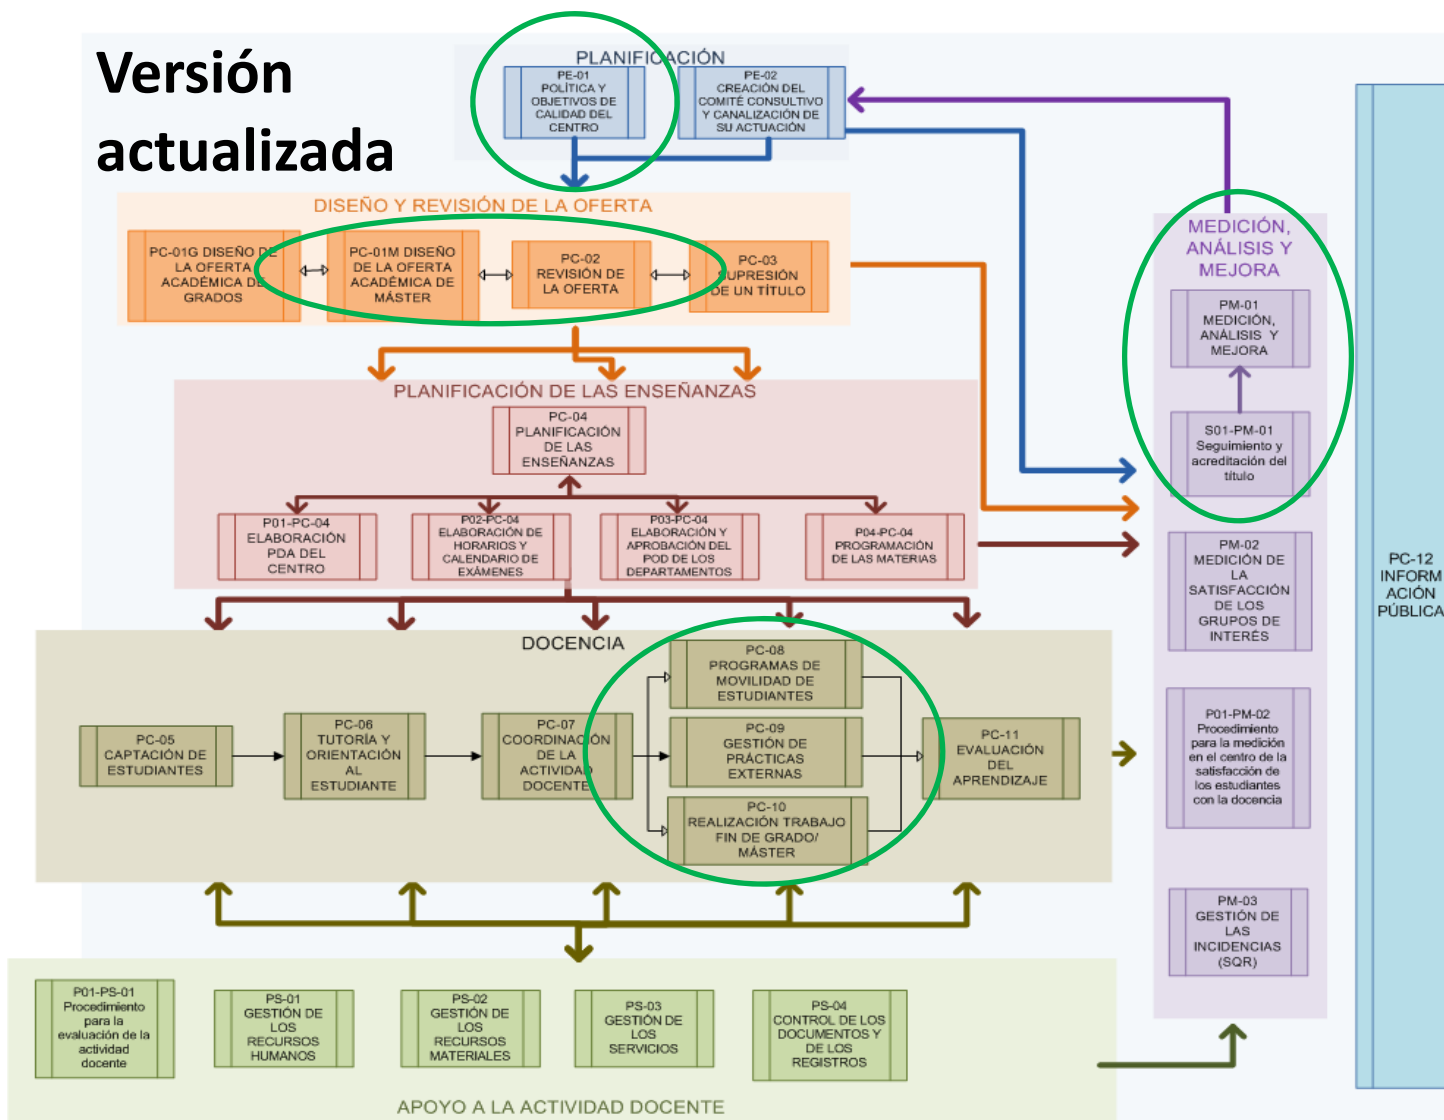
Versión actualizada

PLANIFICACIÓN

PE-01 POLÍTICA Y OBJETIVOS DE CALIDAD DEL CENTRO

PE-02 CREACIÓN DEL COMITÉ CONSULTIVO Y CANALIZACIÓN DE SU ACTUACIÓN

DISEÑO Y REVISIÓN DE LA OFERTA

PC-01G DISEÑO DE LA OFERTA ACADÉMICA DE GRADOS

PC-01M DISEÑO DE LA OFERTA ACADÉMICA DE MÁSTER

PC-02 REVISIÓN DE LA OFERTA

PC-03 SUPRESIÓN DE UN TÍTULO

MEDICIÓN, ANÁLISIS Y MEJORA

PM-01 MEDICIÓN, ANÁLISIS Y MEJORA

S01-PM-01 Seguimiento y acreditación del título

PLANIFICACIÓN DE LAS ENSEÑANZAS

PC-04 PLANIFICACIÓN DE LAS ENSEÑANZAS

P01-PC-04 ELABORACIÓN PDA DEL CENTRO

P02-PC-04 ELABORACIÓN DE HORARIOS Y CALENDARIO DE EXÁMENES

P03-PC-04 ELABORACIÓN Y APROBACIÓN DEL POD DE LOS DEPARTAMENTOS

P04-PC-04 PROGRAMACIÓN DE LAS MATERIAS

PM-02 MEDICIÓN DE LA SATISFACCIÓN DE LOS GRUPOS DE INTERÉS

PC-12 INFORMACIÓN PÚBLICA

DOCENCIA

PC-05 CAPTACIÓN DE ESTUDIANTES

PC-06 TUTORÍA Y ORIENTACIÓN AL ESTUDIANTE

PC-07 COORDINACIÓN DE LA ACTIVIDAD DOCENTE

PC-08 PROGRAMAS DE MOVILIDAD DE ESTUDIANTES

PC-09 GESTIÓN DE PRÁCTICAS EXTERNAS

PC-10 REALIZACIÓN TRABAJO FIN DE GRADO/ MÁSTER

PC-11 EVALUACIÓN DEL APRENDIZAJE

P01-PM-02 Procedimiento para la medición en el centro de la satisfacción de los estudiantes con la docencia

PM-03 GESTIÓN DE LAS INCIDENCIAS (SQR)

P01-PS-01 Procedimiento para la evaluación de la actividad docente

PS-01 GESTIÓN DE LOS RECURSOS HUMANOS

PS-02 GESTIÓN DE LOS RECURSOS MATERIALES

PS-03 GESTIÓN DE LOS SERVICIOS

PS-04 CONTROL DE LOS DOCUMENTOS Y DE LOS REGISTROS

APOYO A LA ACTIVIDAD DOCENTE